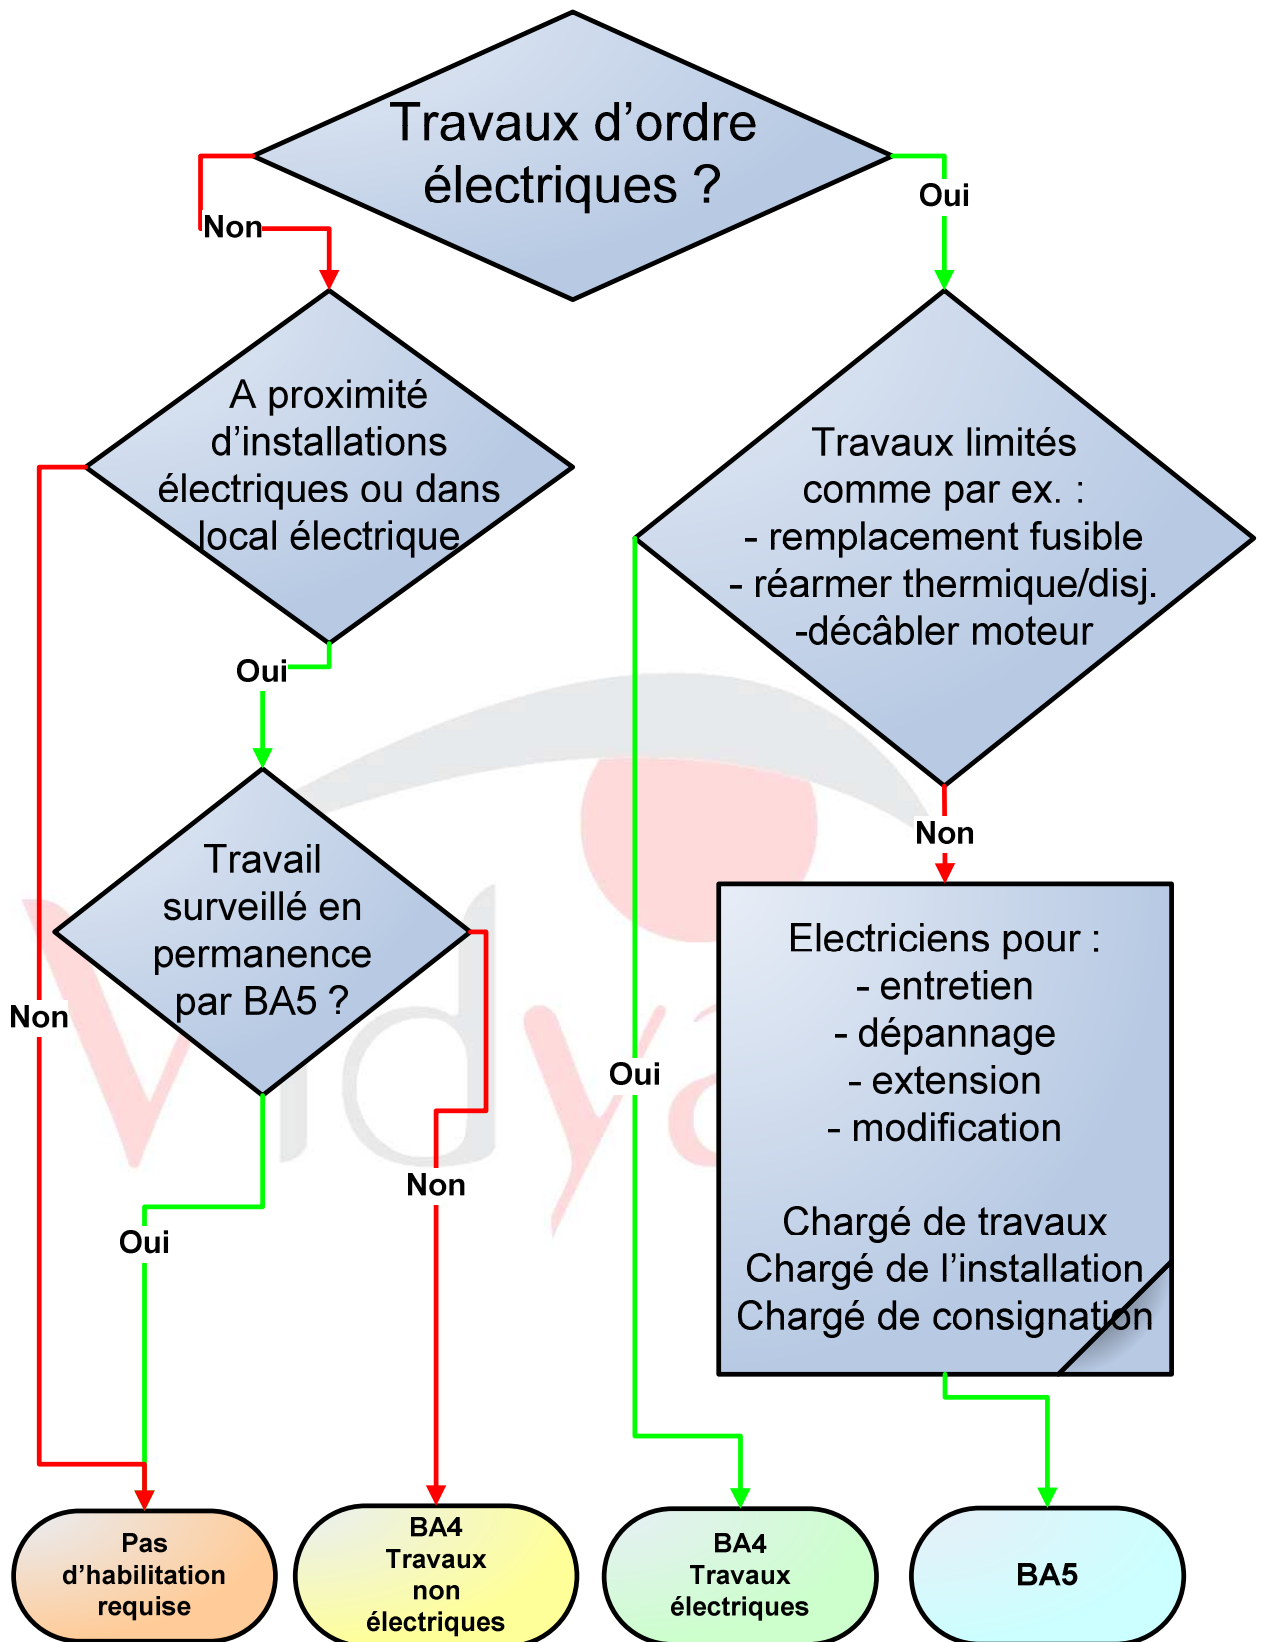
Travaux d'ordre électriques ?

Non

Oui

A proximité d'installations électriques ou dans local électrique

Travaux limités comme par ex. :
- remplacement fusible
- réarmer thermique/disj.
-décâbler moteur

Oui

Non

Travail surveillé en permanence par BA5 ?

Electriciens pour :
- entretien
- dépannage
- extension
- modification

Chargé de travaux
Chargé de l'installation
Chargé de consignation

Non

Oui

Non

Oui

Pas d'habilitation requise

BA4 Travaux non électriques

BA4 Travaux électriques

BA5